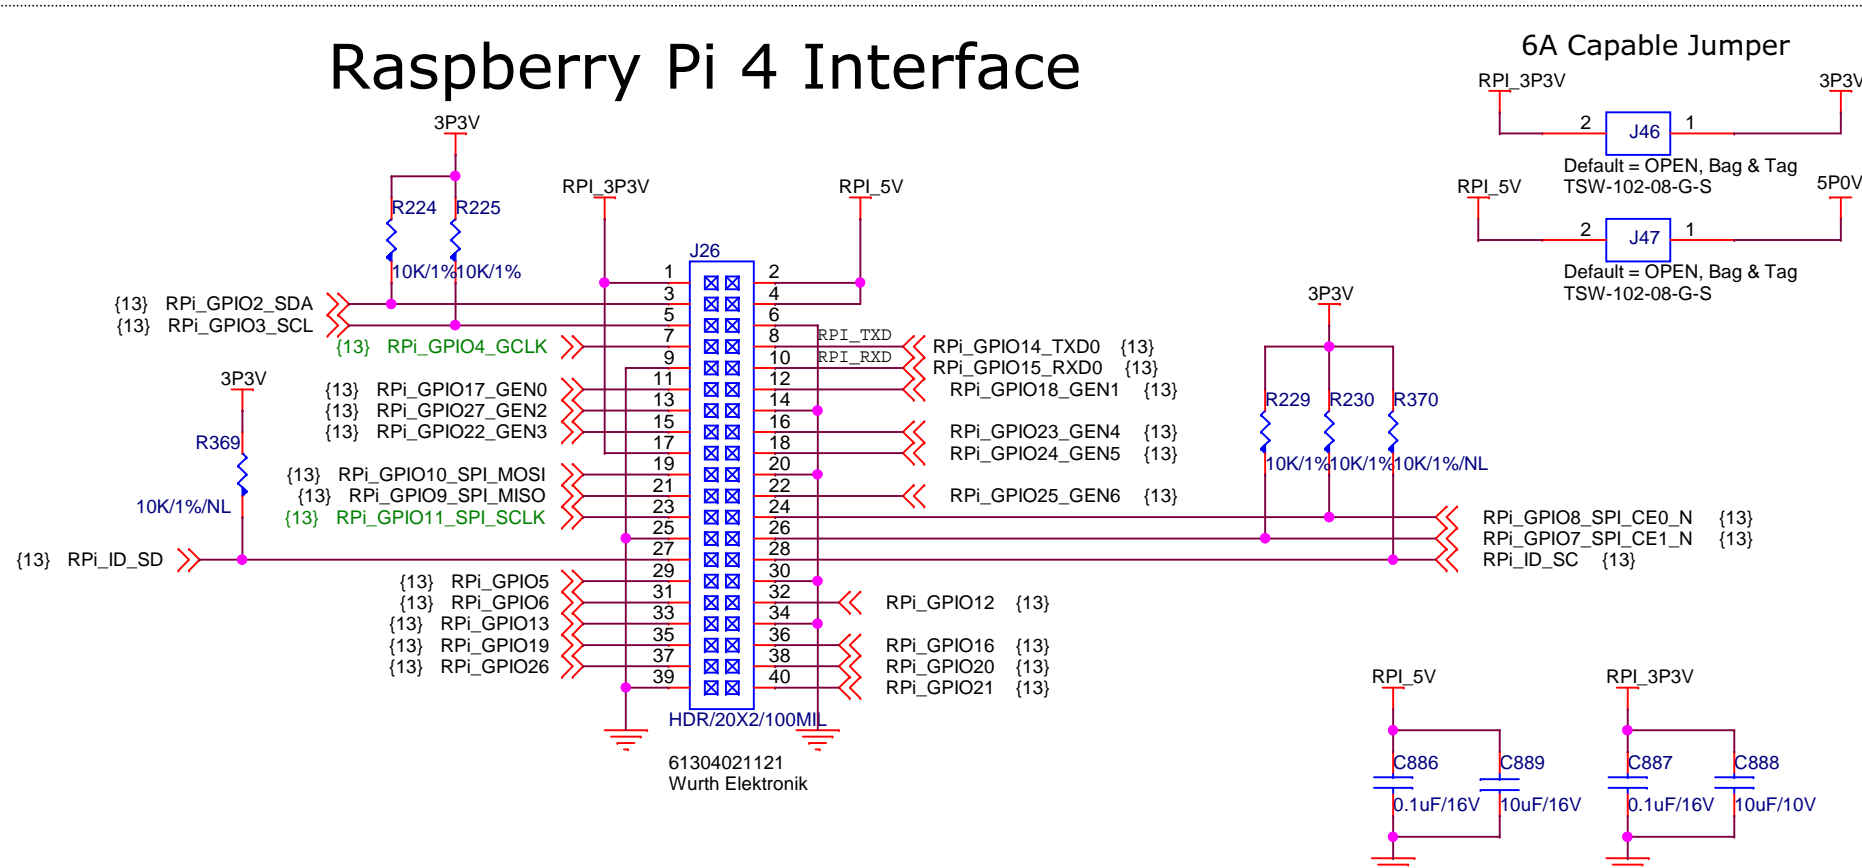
Raspberry Pi 4 Interface

6A Capable Jumper

RPI_3P3V
3P3V
2
J46
1
Default = OPEN, Bag & Tag
TSW-102-08-G-S

RPI_5V
5P0V
2
J47
1
Default = OPEN, Bag & Tag
TSW-102-08-G-S

3P3V
R224
R225
10K/1%
10K/1%

RPI_3P3V
RPI_5V

J26
{13} RPi_GPIO2_SDA
{13} RPi_GPIO3_SCL
{13} RPi_GPIO4_GCLK

3P3V
R369
10K/1%/NL

{13} RPi_GPIO17_GEN0
{13} RPi_GPIO27_GEN2
{13} RPi_GPIO22_GEN3
{13} RPi_GPIO10_SPI_MOSI
{13} RPi_GPIO9_SPI_MISO
{13} RPi_GPIO11_SPI_SCLK
{13} RPi_ID_SD
{13} RPi_GPIO5
{13} RPi_GPIO6
{13} RPi_GPIO13
{13} RPi_GPIO19
{13} RPi_GPIO26

1 2
3 4
5 6
7 8
9 10
11 12
13 14
15 16
17 18
19 20
21 22
23 24
25 26
27 28
29 30
31 32
33 34
35 36
37 38
39 40

HDR/20X2/100MIL
61304021121
Wurth Elektronik

RPI_TXD
RPI_RXD
RPi_GPIO14_TXD0 {13}
RPi_GPIO15_RXD0 {13}
RPi_GPIO18_GEN1 {13}
RPi_GPIO23_GEN4 {13}
RPi_GPIO24_GEN5 {13}
RPi_GPIO25_GEN6 {13}
RPi_GPIO12 {13}
RPi_GPIO16 {13}
RPi_GPIO20 {13}
RPi_GPIO21 {13}

3P3V
R229
R230
R370
10K/1%
10K/1%
10K/1%/NL

RPi_GPIO8_SPI_CE0_N {13}
RPi_GPIO7_SPI_CE1_N {13}
RPi_ID_SC {13}

RPI_5V
C886
0.1uF/16V
C889
10uF/16V

RPI_3P3V
C887
0.1uF/16V
C888
10uF/10V